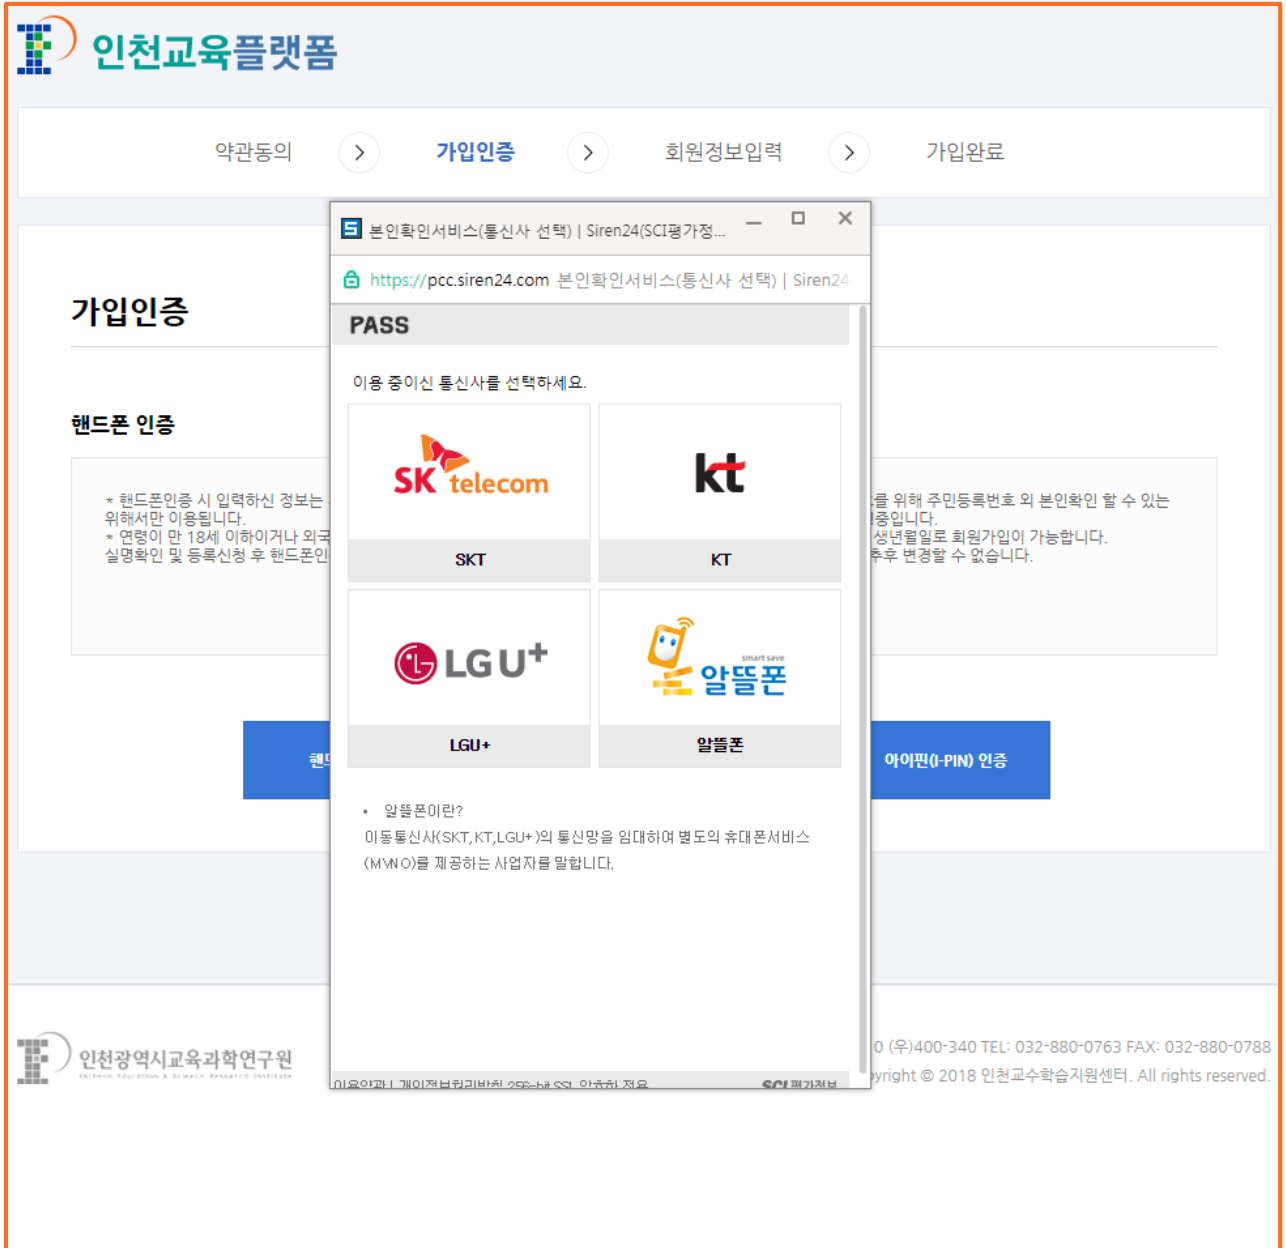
인천교육플랫폼

약관동의 가입인증 회원정보입력 가입완료

가입인증

핸드폰 인증

* 핸드폰인증 시 입력하신 정보는 위해서만 이용됩니다.
* 연령이 만 18세 이하이거나 외국 실명확인 및 등록신청 후 핸드폰인

를 위해 주민등록번호 외 본인확인 할 수 있는 중입니다.
생년월일로 회원가입이 가능합니다.
추후 변경할 수 없습니다.

핸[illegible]

아이핀(I-PIN) 인증

본인확인서비스(통신사 선택) | Siren24(SCI평가정...

https://pcc.siren24.com 본인확인서비스(통신사 선택) | Siren24

PASS

이용 중이신 통신사를 선택하세요.

SK telecom
SKT

kt
KT

LG U+
LGU+

smart save
알뜰폰
알뜰폰

• 알뜰폰이란?
이동통신사(SKT,KT,LGU+)의 통신망을 임대하여 별도의 휴대폰서비스(MVNO)를 제공하는 사업자를 말합니다.

이용약관 | 개인정보취급방침 256-bit SSL 암호화 적용 SCI평가정보

인천광역시교육과학연구원
Incheon Education & Science Research Institute

0 (우)400-340 TEL: 032-880-0763 FAX: 032-880-0788
yright © 2018 인천교수학습지원센터. All rights reserved.